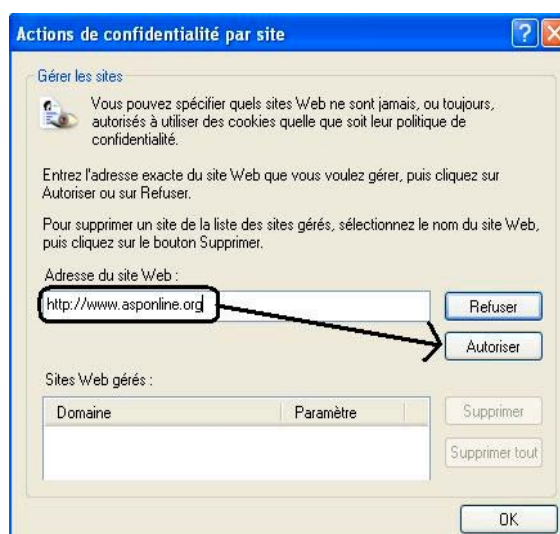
Actions de confidentialité par site

Gérer les sites

Vous pouvez spécifier quels sites Web ne sont jamais, ou toujours, autorisés à utiliser des cookies quelle que soit leur politique de confidentialité.

Entrez l'adresse exacte du site Web que vous voulez gérer, puis cliquez sur Autoriser ou sur Refuser.

Pour supprimer un site de la liste des sites gérés, sélectionnez le nom du site Web, puis cliquez sur le bouton Supprimer.

Adresse du site Web :

http://www.asponline.org

Refuser

Autoriser

Sites Web gérés :

| Domaine | Paramètre |
|---|---|
| | |

Supprimer

Supprimer tout

OK